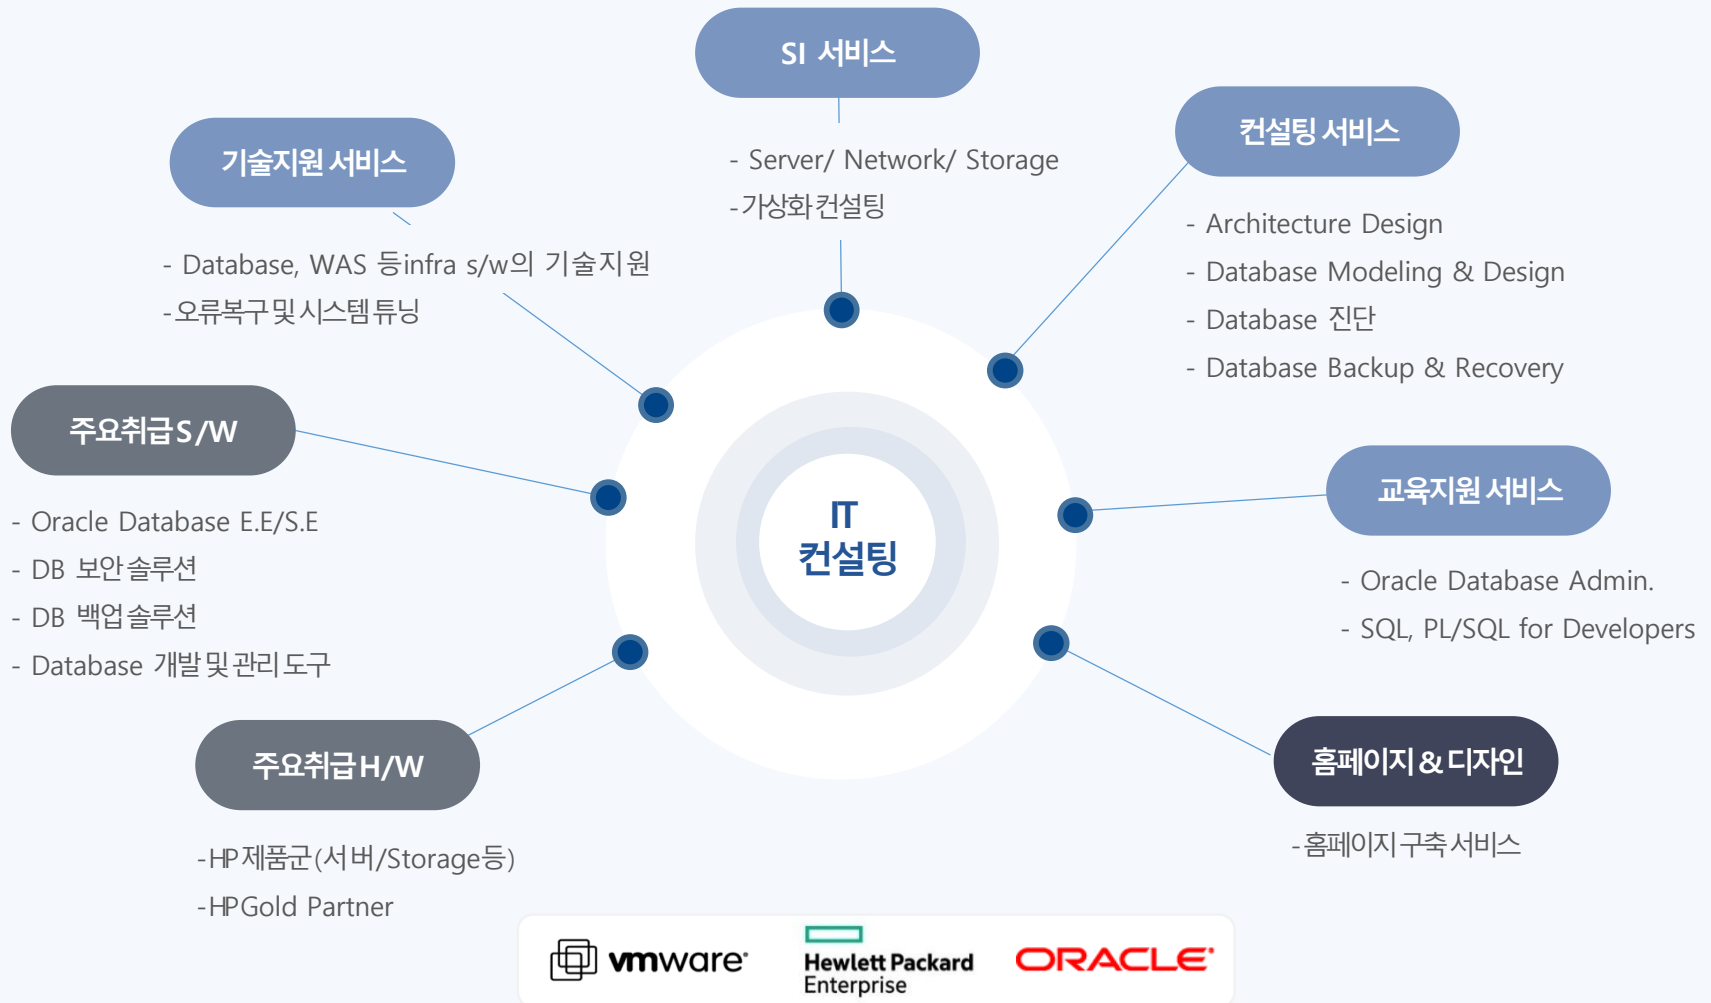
SI 서비스

- Server/ Network/ Storage
-가상화컨설팅

기술지원 서비스

- Database, WAS 등infra s/w의 기술지원
-오류복구및시스템튜닝

컨설팅 서비스

- Architecture Design
- Database Modeling & Design
- Database 진단
- Database Backup & Recovery

IT
컨설팅

주요취급S/W

- Oracle Database E.E/S.E
- DB 보안솔루션
- DB 백업솔루션
- Database 개발 및 관리 도구

교육지원 서비스

- Oracle Database Admin.
- SQL, PL/SQL for Developers

주요취급H/W

-HP제품군(서버/Storage등)
-HPGold Partner

홈페이지&디자인

-홈페이지구축서비스

vmware

Hewlett Packard
Enterprise

ORACLE